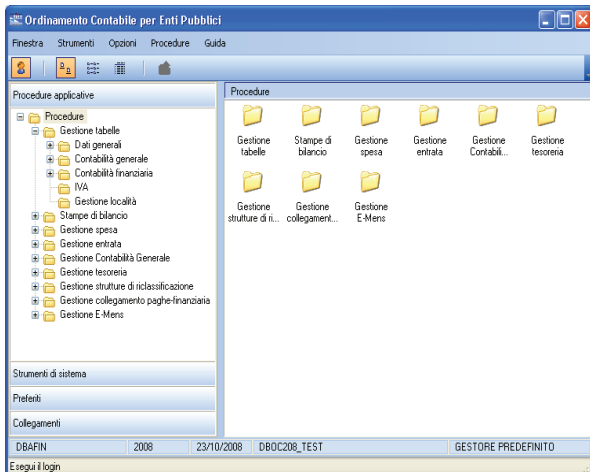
Ordinamento Contabile per Enti Pubblici

Finestra Strumenti Opzioni Procedure Guida

Procedure applicative

Procedure
Gestione tabelle
Dati generali
Contabilità generale
Contabilità finanziaria
IVA
Gestione località
Stampe di bilancio
Gestione spesa
Gestione entrata
Gestione Contabilità Generale
Gestione tesoreria
Gestione strutture di riclassificazione
Gestione collegamento paghe-finanziaria
Gestione E-Mens

Strumenti di sistema
Preferiti
Collegamenti

Procedure

Gestione tabelle
Stampe di bilancio
Gestione spesa
Gestione entrata
Gestione Contabili...
Gestione tesoreria
Gestione strutture di ri...
Gestione collegament...
Gestione E-Mens

| DBAFIN | 2008 | 23/10/2008 | DBOC208_TEST | GESTORE PREDEFINITO |
|---|---|---|---|---|

Esegui il login